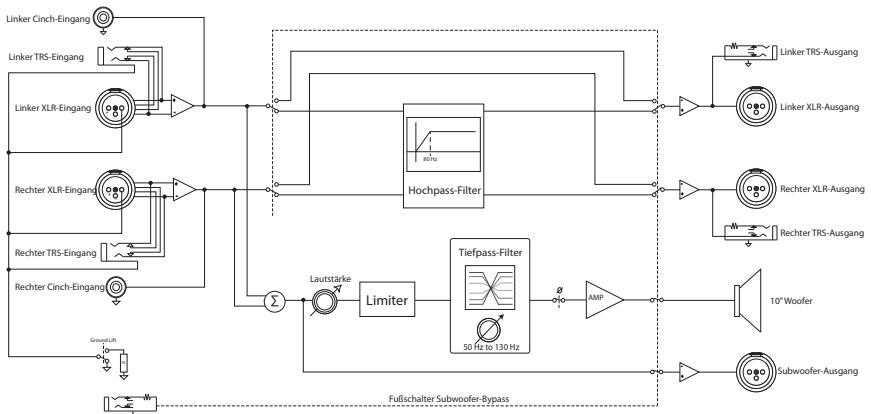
Linker Cinch-Eingang

Linker TRS-Eingang

Linker XLR-Eingang

Rechter XLR-Eingang

Rechter TRS-Eingang

Rechter Cinch-Eingang

Ground Lift

80 Hz

Hochpass-Filter

Linker TRS-Ausgang

Linker XLR-Ausgang

Rechter XLR-Ausgang

Rechter TRS-Ausgang

Lautstärke

$\Sigma$

Limiter

Tiefpass-Filter

50 Hz to 130 Hz

Ø

AMP

10" Woofer

Subwoofer-Ausgang

Fußschalter Subwoofer-Bypass